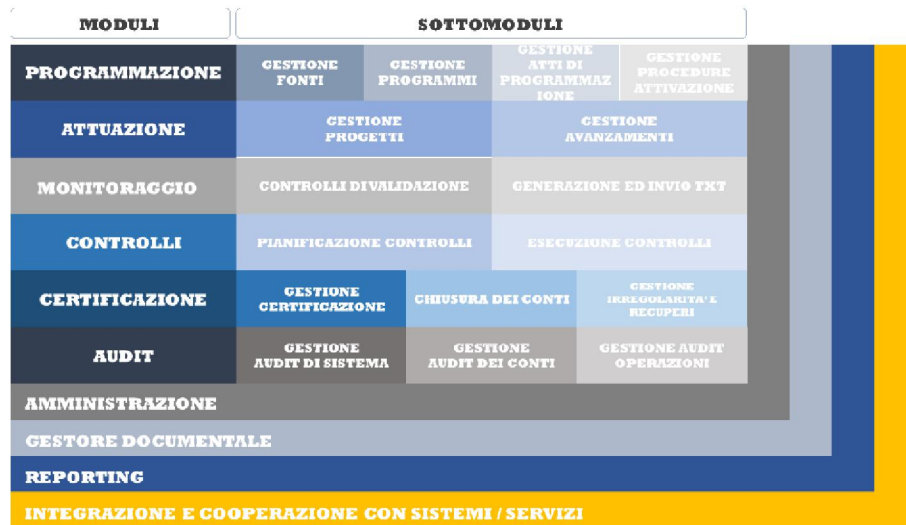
| MODULI | SOTTOMODULI | | | |
|---|---|---|---|---|
| PROGRAMMAZIONE | GESTIONE FONTI | GESTIONE PROGRAMMI | GESTIONE ATTI DI PROGRAMMAZIONE | GESTIONE PROCEDURE ATTIVAZIONE |
| ATTUAZIONE | GESTIONE PROGETTI | | GESTIONE AVANZAMENTI | |
| MONITORAGGIO | CONTROLLI DI VALIDAZIONE | | GENERAZIONE ED INVIO TXT | |
| CONTROLLI | PIANIFICAZIONE CONTROLLI | | ESECUZIONE CONTROLLI | |
| CERTIFICAZIONE | GESTIONE CERTIFICAZIONE | CHIUSURA DEI CONTI | | GESTIONE IRREGOLARITA' E RECUPERI |
| AUDIT | GESTIONE AUDIT DI SISTEMA | GESTIONE AUDIT DEI CONTI | | GESTIONE AUDIT OPERAZIONI |

AMMINISTRAZIONE

GESTORE DOCUMENTALE

REPORTING

INTEGRAZIONE E COOPERAZIONE CON SISTEMI / SERVIZI